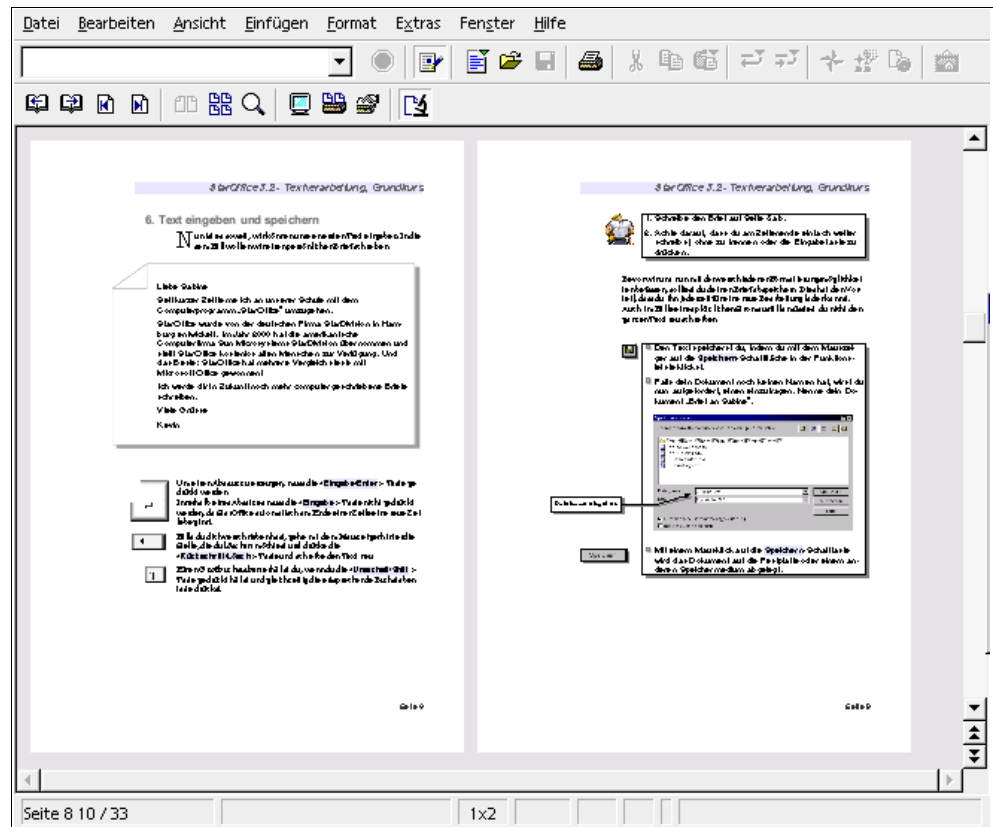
Datei Bearbeiten Ansicht Einfügen Format Extras Fenster Hilfe

StarOffice 5.2 - Textverarbeitung, Grundkurs

6. Text eingeben und speichern

Nun ist es so weit, wir können unseren Text eingeben. Indiesem Teil wollen wir einen Brief schreiben.

Liebe Sabine

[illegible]

Viele Grüße

Kevin

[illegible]

Seite 8

StarOffice 5.2 - Textverarbeitung, Grundkurs

1. Schreibe den Brief auf Seite 8 ab.

2. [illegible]

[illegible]

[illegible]

Seite 9

Seite 8 10 / 33

1x2